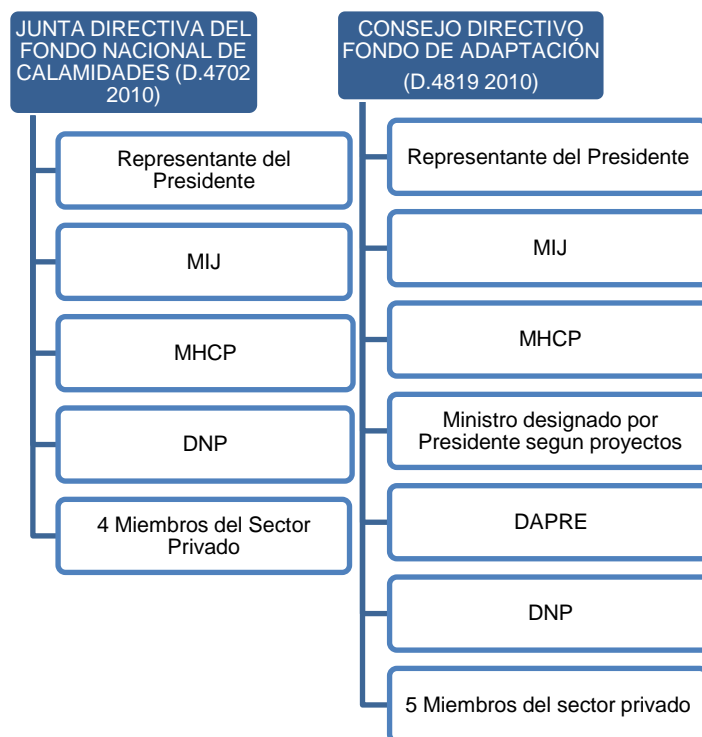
JUNTA DIRECTIVA DEL FONDO NACIONAL DE CALAMIDADES (D.4702 2010)

Representante del Presidente

MIJ

MHCP

DNP

4 Miembros del Sector Privado

CONSEJO DIRECTIVO FONDO DE ADAPTACIÓN (D.4819 2010)

Representante del Presidente

MIJ

MHCP

Ministro designado por Presidente segun proyectos

DAPRE

DNP

5 Miembros del sector privado